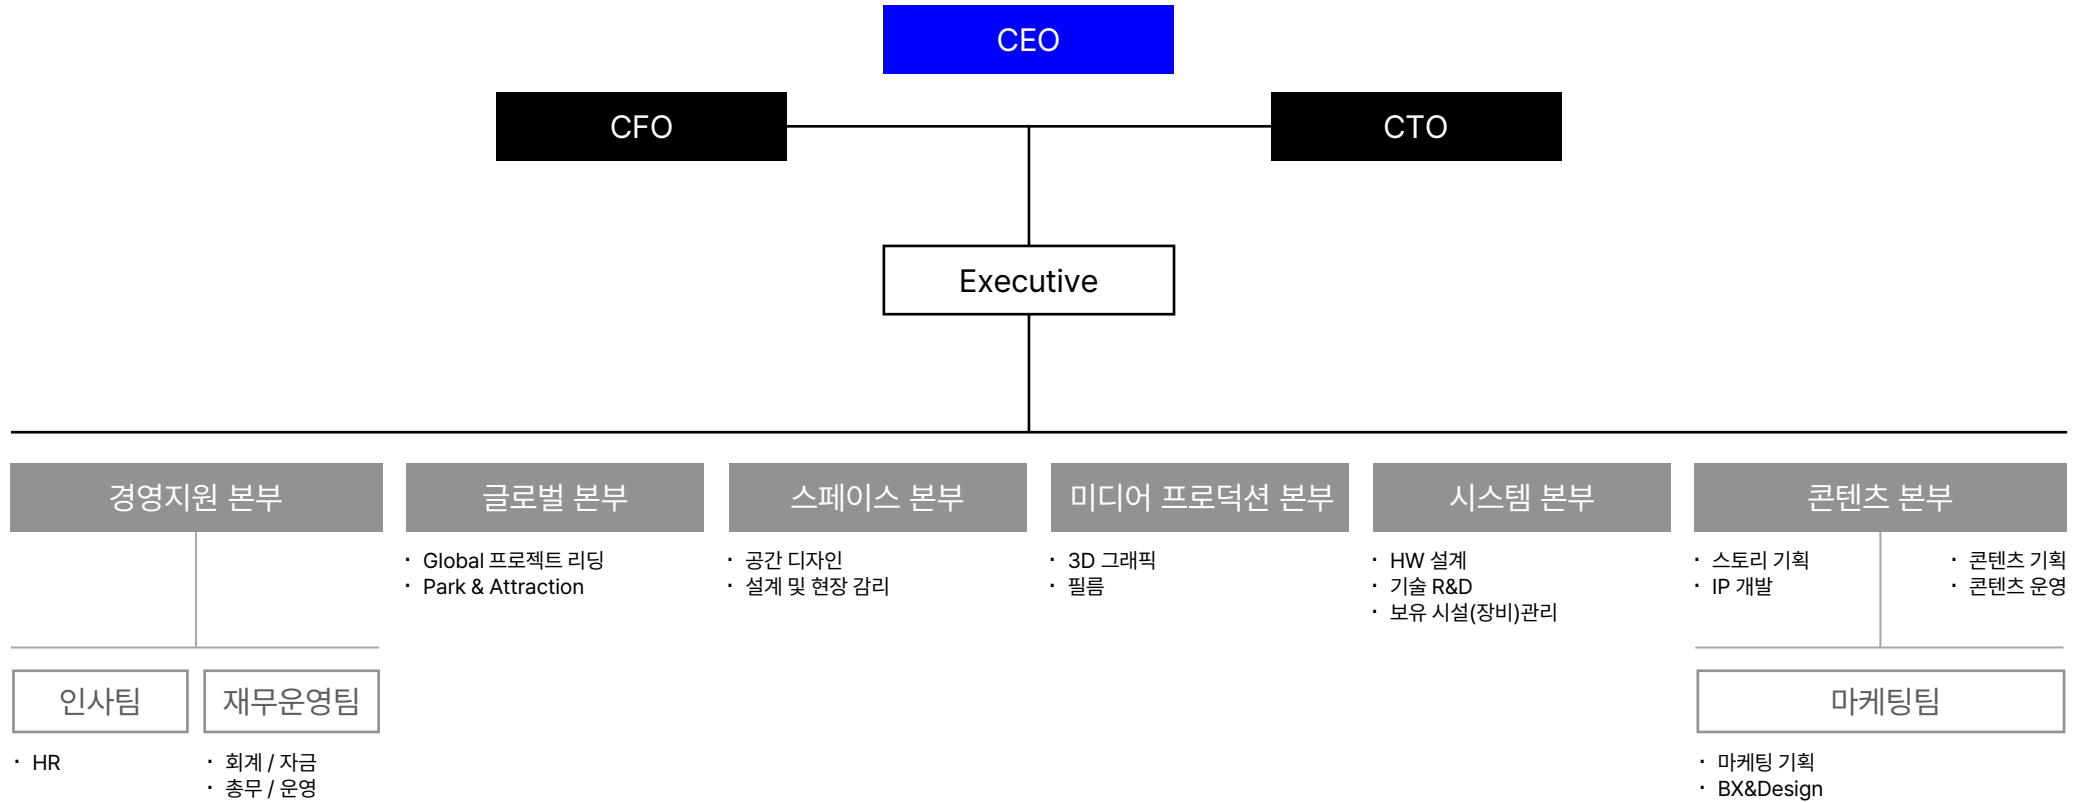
CEO

CFO

CTO

Executive

경영지원 본부

인사팀

· HR

재무운영팀

· 회계 / 자금
· 총무 / 운영

글로벌 본부

· Global 프로젝트 리딩
· Park & Attraction

스페이스 본부

· 공간 디자인
· 설계 및 현장 감리

미디어 프로덕션 본부

· 3D 그래픽
· 필름

시스템 본부

· HW 설계
· 기술 R&D
· 보유 시설(장비)관리

콘텐츠 본부

· 스토리 기획
· IP 개발

· 콘텐츠 기획
· 콘텐츠 운영

마케팅팀

· 마케팅 기획
· BX&Design